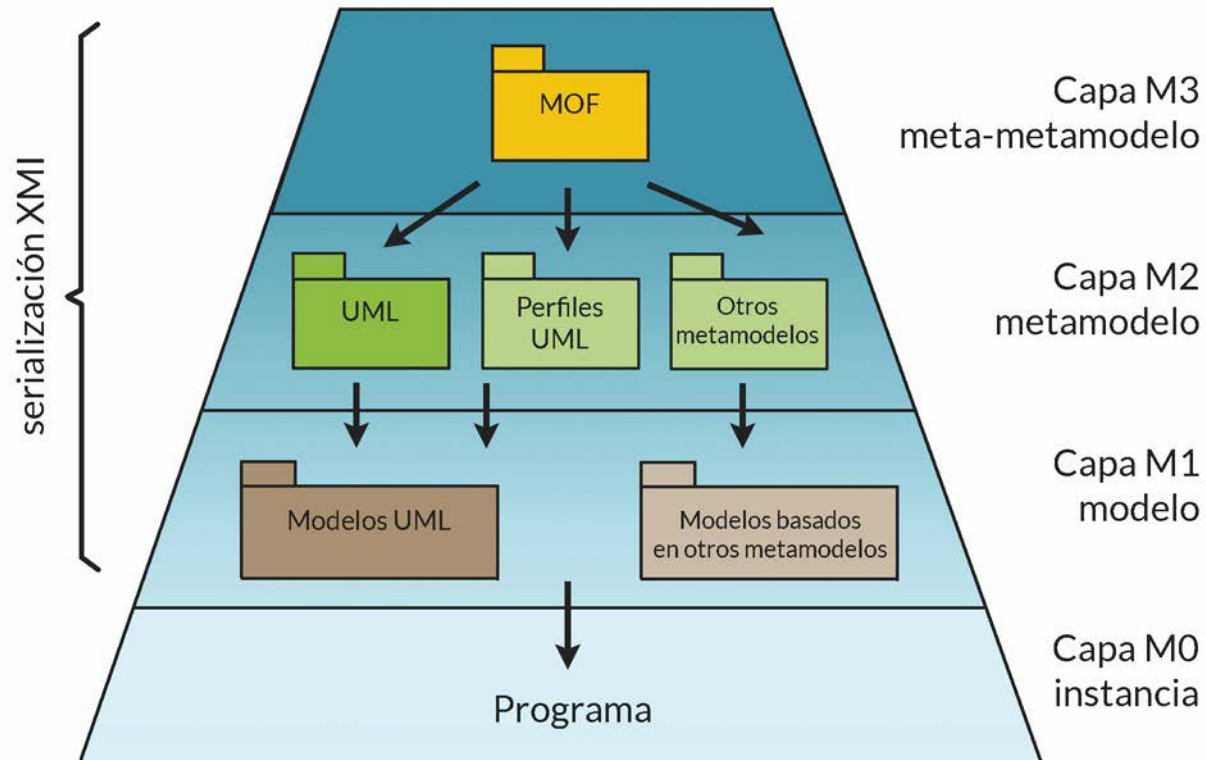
serialización XMI

MOF

Capa M3
meta-metamodelo

UML

Perfiles UML

Otros metamodelos

Capa M2
metamodelo

Modelos UML

Modelos basados en otros metamodelos

Capa M1
modelo

Programa

Capa M0
instancia